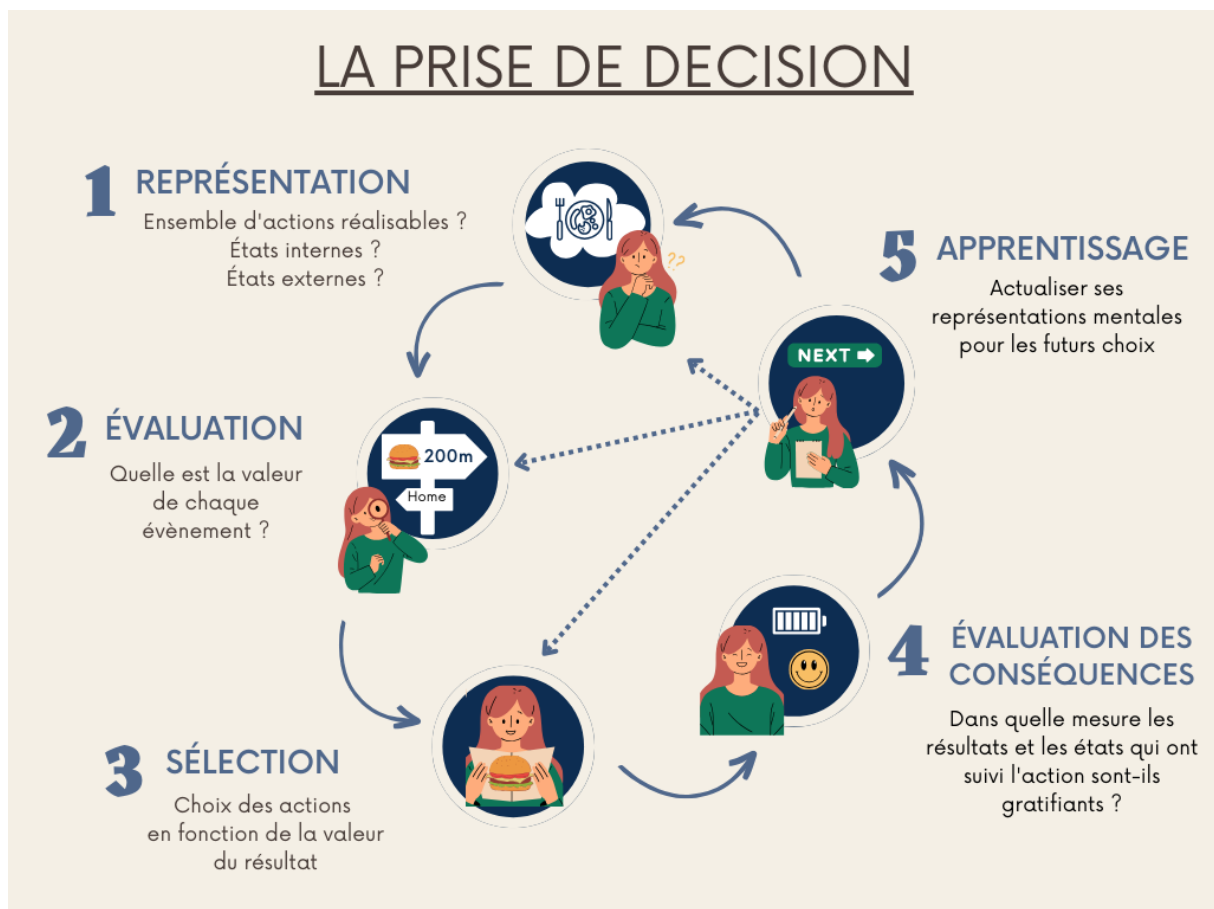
LA PRISE DE DECISION

1 REPRÉSENTATION
Ensemble d'actions réalisables ?
États internes ?
États externes ?

5 APPRENTISSAGE
Actualiser ses représentations mentales pour les futurs choix

NEXT

2 ÉVALUATION
Quelle est la valeur de chaque évènement ?

200m
Home

4 ÉVALUATION DES CONSÉQUENCES
Dans quelle mesure les résultats et les états qui ont suivi l'action sont-ils gratifiants ?

3 SÉLECTION
Choix des actions en fonction de la valeur du résultat